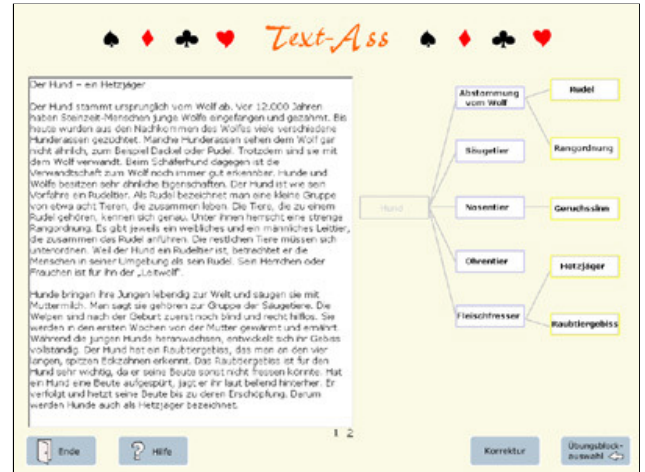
♠ ♦ ♣ ♥ Text-Ass ♠ ♦ ♣ ♥

Der Hund – ein Hetzjäger

Der Hund stammt ursprünglich vom Wolf ab. Vor 12.000 Jahren haben Steinzeit-Menschen junge Wölfe eingefangen und gezähmt. Bis heute wurden aus den Nachkommen des Wolfes viele verschiedene Hunderassen gezüchtet. Manche Hunderassen sehen dem Wolf gar nicht ähnlich, zum Beispiel Dackel oder Pudel. Trotzdem sind sie mit dem Wolf verwandt. Beim Schäferhund dagegen ist die Verwandtschaft zum Wolf noch immer gut erkennbar. Hunde und Wölfe besitzen sehr ähnliche Eigenschaften. Der Hund ist wie sein Vorfahre ein Rudeltier. Als Rudel bezeichnet man eine kleine Gruppe von etwa acht Tieren, die zusammen leben. Die Tiere, die zu einem Rudel gehören, kennen sich genau. Unter ihnen herrscht eine strenge Rangordnung. Es gibt jeweils ein weibliches und ein männliches Leittier, die zusammen das Rudel anführen. Die restlichen Tiere müssen sich unterordnen. Weil der Hund ein Rudeltier ist, betrachtet er die Menschen in seiner Umgebung als sein Rudel. Sein Herrchen oder Frauchen ist für ihn der „Leitwolf".

Hunde bringen ihre Jungen lebendig zur Welt und säugen sie mit Muttermilch. Man sagt sie gehören zur Gruppe der Säugetiere. Die Welpen sind nach der Geburt zuerst noch blind und recht hilflos. Sie werden in den ersten Wochen von der Mutter gewärmt und ernährt. Während die jungen Hunde heranwachsen, entwickelt sich ihr Gebiss vollständig. Der Hund hat ein Raubtiergebiss, das man an den vier langen, spitzen Eckzähnen erkennt. Das Raubtiergebiss ist für den Hund sehr wichtig, da er seine Beute sonst nicht fressen könnte. Hat ein Hund eine Beute aufgespürt, jagt er ihr laut bellend hinterher. Er verfolgt und hetzt seine Beute bis zu deren Erschöpfung. Darum werden Hunde auch als Hetzjäger bezeichnet.

1 2

Hund

Abstammung vom Wolf
Säugetier
Nasentier
Ohrentier
Fleischfresser

Rudel
Rangordnung
Geruchssinn
Hetzjäger
Raubtiergebiss

Ende
Hilfe
Korrektur
Übungsblock-auswahl